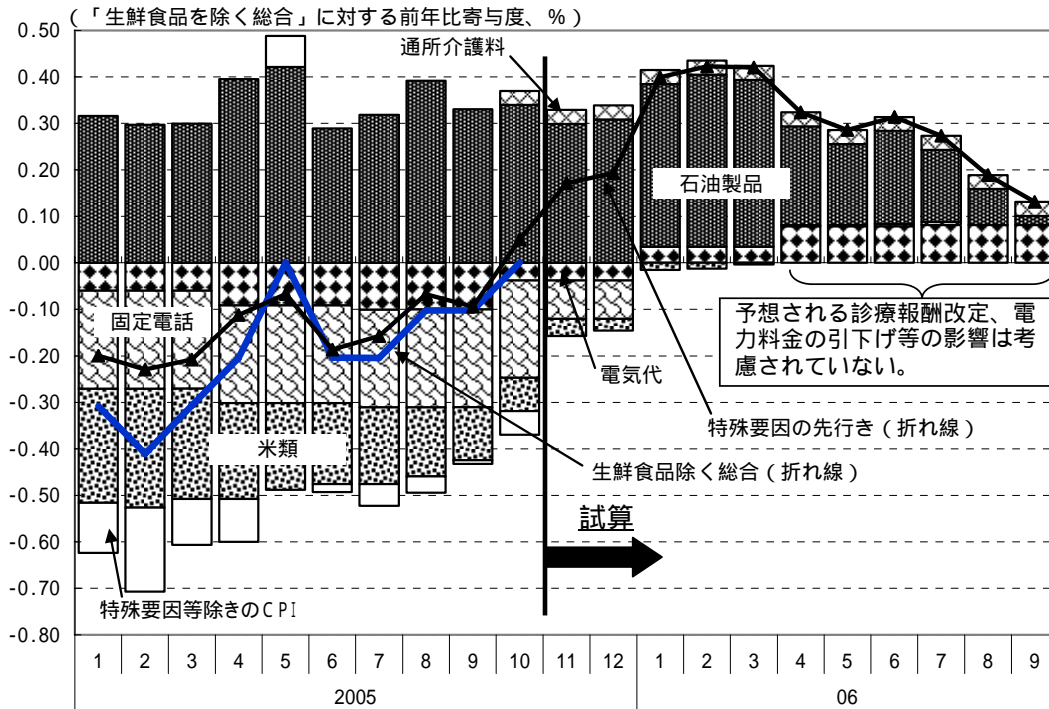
(「生鮮食品を除く総合」に対する前年比寄与度、%)

0.50
0.40
0.30
0.20
0.10
0.00
-0.10
-0.20
-0.30
-0.40
-0.50
-0.60
-0.70
-0.80

通所介護料

石油製品

固定電話

米類

電気代

予想される診療報酬改定、電力料金の引下げ等の影響は考慮されていない。

特殊要因の先行き(折れ線)

生鮮食品除く総合(折れ線)

試算

特殊要因等除きのCPI

| 1 | 2 | 3 | 4 | 5 | 6 | 7 | 8 | 9 | 10 | 11 | 12 | 1 | 2 | 3 | 4 | 5 | 6 | 7 | 8 | 9 |
|---|---|---|---|---|---|---|---|---|---|---|---|---|---|---|---|---|---|---|---|---|
| 2005 | | | | | | | | | | | | 06 | | | | | | | | |